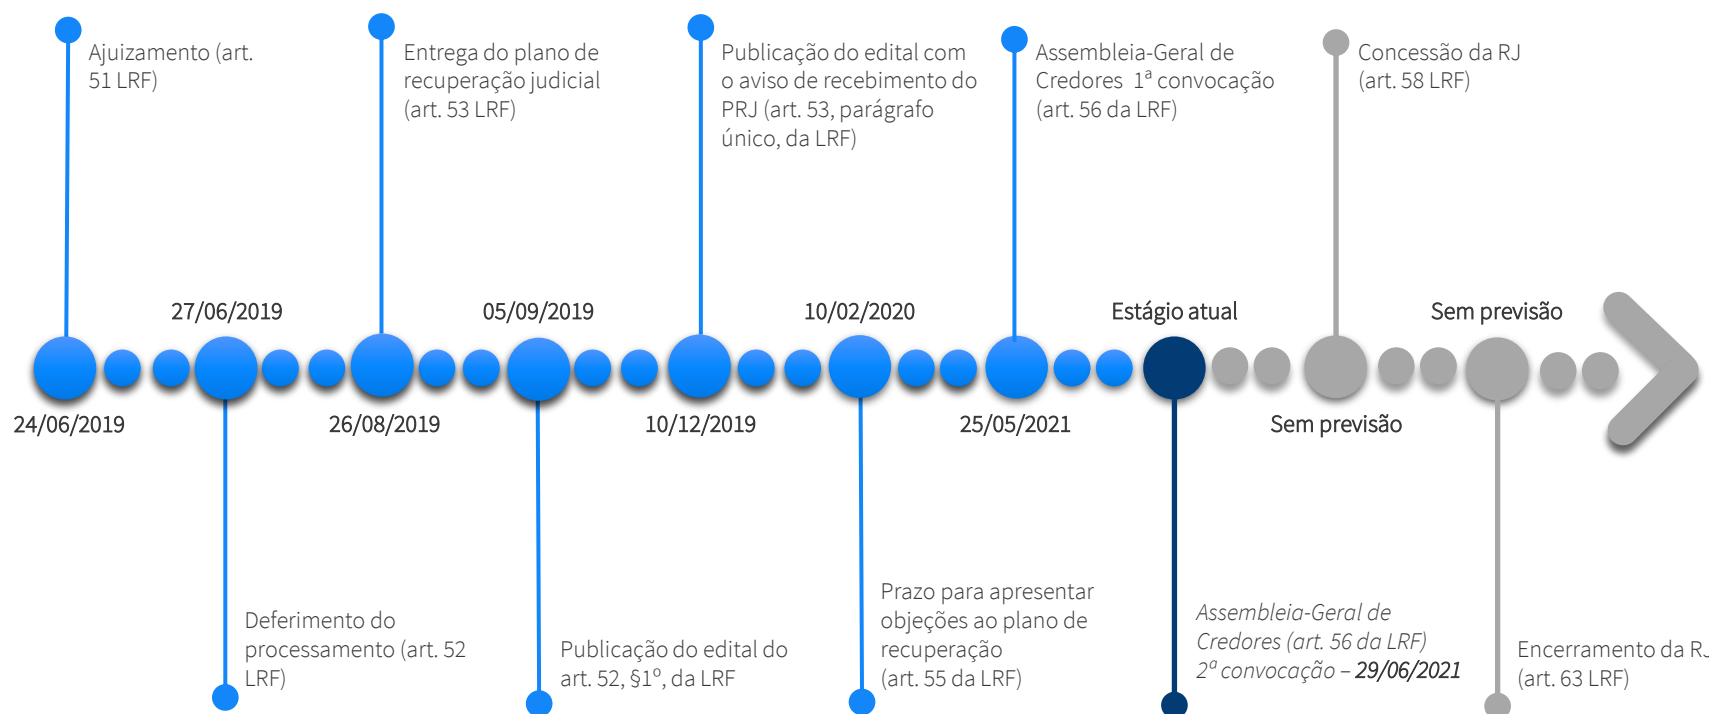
Ajuizamento (art. 51 LRF)

Entrega do plano de recuperação judicial (art. 53 LRF)

Publicação do edital com o aviso de recebimento do PRJ (art. 53, parágrafo único, da LRF)

Assembleia-Geral de Credores $1^a$ convocação (art. 56 da LRF)

Concessão da RJ (art. 58 LRF)

27/06/2019

05/09/2019

10/02/2020

Estágio atual

Sem previsão

24/06/2019

26/08/2019

10/12/2019

25/05/2021

Sem previsão

Deferimento do processamento (art. 52 LRF)

Publicação do edital do art. 52, §$1^o$, da LRF

Prazo para apresentar objeções ao plano de recuperação (art. 55 da LRF)

Assembleia-Geral de Credores (art. 56 da LRF) $2^a$ convocação – 29/06/2021

Encerramento da R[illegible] (art. 63 LRF)